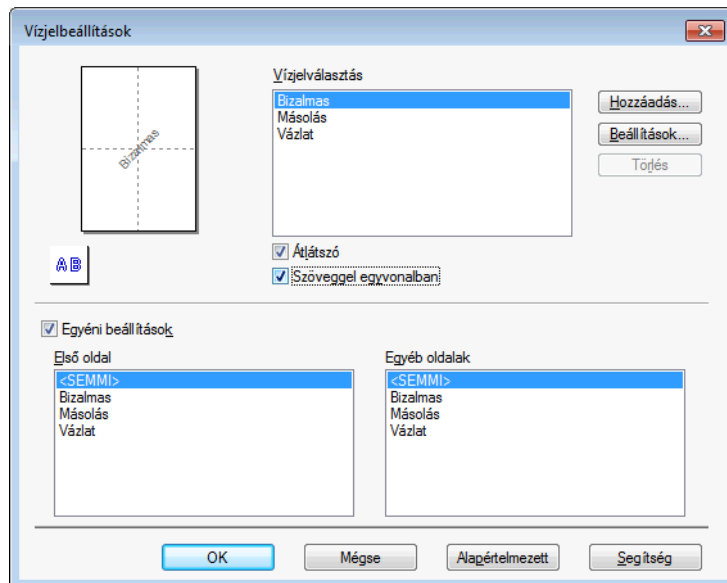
Vízjelbeállítások

Bizalmas

AB

Vízjelválasztás

Bizalmas
Másolás
Vázlat

Hozzáadás...
Beállítások...
Törlés

Átlátszó
Szöveggel egyvonalban

Egyéni beállítások

Első oldal

<SEMMI>
Bizalmas
Másolás
Vázlat

Egyéb oldalak

<SEMMI>
Bizalmas
Másolás
Vázlat

OK
Mégse
Alapértelmezett
Segítség